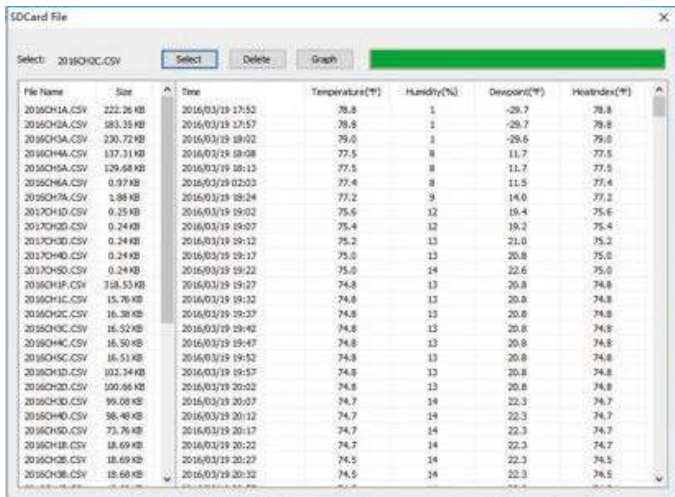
SDCard File

×

Select: 2016CH2C.CSV

Select Delete Graph

| File Name | Size |
|---|---|
| 2016CH1A.CSV | 222.26 KB |
| 2016CH2A.CSV | 183.35 KB |
| 2016CH3A.CSV | 230.72 KB |
| 2016CH4A.CSV | 137.31 KB |
| 2016CH5A.CSV | 129.68 KB |
| 2016CH6A.CSV | 0.97 KB |
| 2016CH7A.CSV | 1.88 KB |
| 2017CH1D.CSV | 0.25 KB |
| 2017CH2D.CSV | 0.24 KB |
| 2017CH3D.CSV | 0.24 KB |
| 2017CH4D.CSV | 0.24 KB |
| 2017CH5D.CSV | 0.24 KB |
| 2016CH1F.CSV | 318.53 KB |
| 2016CH1C.CSV | 15.76 KB |
| 2016CH2C.CSV | 16.38 KB |
| 2016CH3C.CSV | 16.52 KB |
| 2016CH4C.CSV | 16.50 KB |
| 2016CH5C.CSV | 16.51 KB |
| 2016CH1D.CSV | 102.34 KB |
| 2016CH2D.CSV | 100.66 KB |
| 2016CH3D.CSV | 99.08 KB |
| 2016CH4D.CSV | 98.48 KB |
| 2016CH5D.CSV | 73.76 KB |
| 2016CH1B.CSV | 18.69 KB |
| 2016CH2B.CSV | 18.69 KB |
| 2016CH3B.CSV | 18.68 KB |

| Time | Temperature(℉) | Humidity(%) | Dewpoint(℉) | Heatindex(℉) |
|---|---|---|---|---|
| 2016/03/19 17:52 | 78.8 | 1 | -29.7 | 78.8 |
| 2016/03/19 17:57 | 78.8 | 1 | -29.7 | 78.8 |
| 2016/03/19 18:02 | 79.0 | 1 | -29.6 | 79.0 |
| 2016/03/19 18:08 | 77.5 | 8 | 11.7 | 77.5 |
| 2016/03/19 18:13 | 77.5 | 8 | 11.7 | 77.5 |
| 2016/03/19 02:03 | 77.4 | 8 | 11.5 | 77.4 |
| 2016/03/19 18:24 | 77.2 | 9 | 14.0 | 77.2 |
| 2016/03/19 19:02 | 75.6 | 12 | 19.4 | 75.6 |
| 2016/03/19 19:07 | 75.4 | 12 | 19.2 | 75.4 |
| 2016/03/19 19:12 | 75.2 | 13 | 21.0 | 75.2 |
| 2016/03/19 19:17 | 75.0 | 13 | 20.8 | 75.0 |
| 2016/03/19 19:22 | 75.0 | 14 | 22.6 | 75.0 |
| 2016/03/19 19:27 | 74.8 | 13 | 20.8 | 74.8 |
| 2016/03/19 19:32 | 74.8 | 13 | 20.8 | 74.8 |
| 2016/03/19 19:37 | 74.8 | 13 | 20.8 | 74.8 |
| 2016/03/19 19:42 | 74.8 | 13 | 20.8 | 74.8 |
| 2016/03/19 19:47 | 74.8 | 13 | 20.8 | 74.8 |
| 2016/03/19 19:52 | 74.8 | 13 | 20.8 | 74.8 |
| 2016/03/19 19:57 | 74.8 | 13 | 20.8 | 74.8 |
| 2016/03/19 20:02 | 74.8 | 13 | 20.8 | 74.8 |
| 2016/03/19 20:07 | 74.7 | 14 | 22.3 | 74.7 |
| 2016/03/19 20:12 | 74.7 | 14 | 22.3 | 74.7 |
| 2016/03/19 20:17 | 74.7 | 14 | 22.3 | 74.7 |
| 2016/03/19 20:22 | 74.7 | 14 | 22.3 | 74.7 |
| 2016/03/19 20:27 | 74.5 | 14 | 22.3 | 74.5 |
| 2016/03/19 20:32 | 74.5 | 14 | 22.3 | 74.5 |